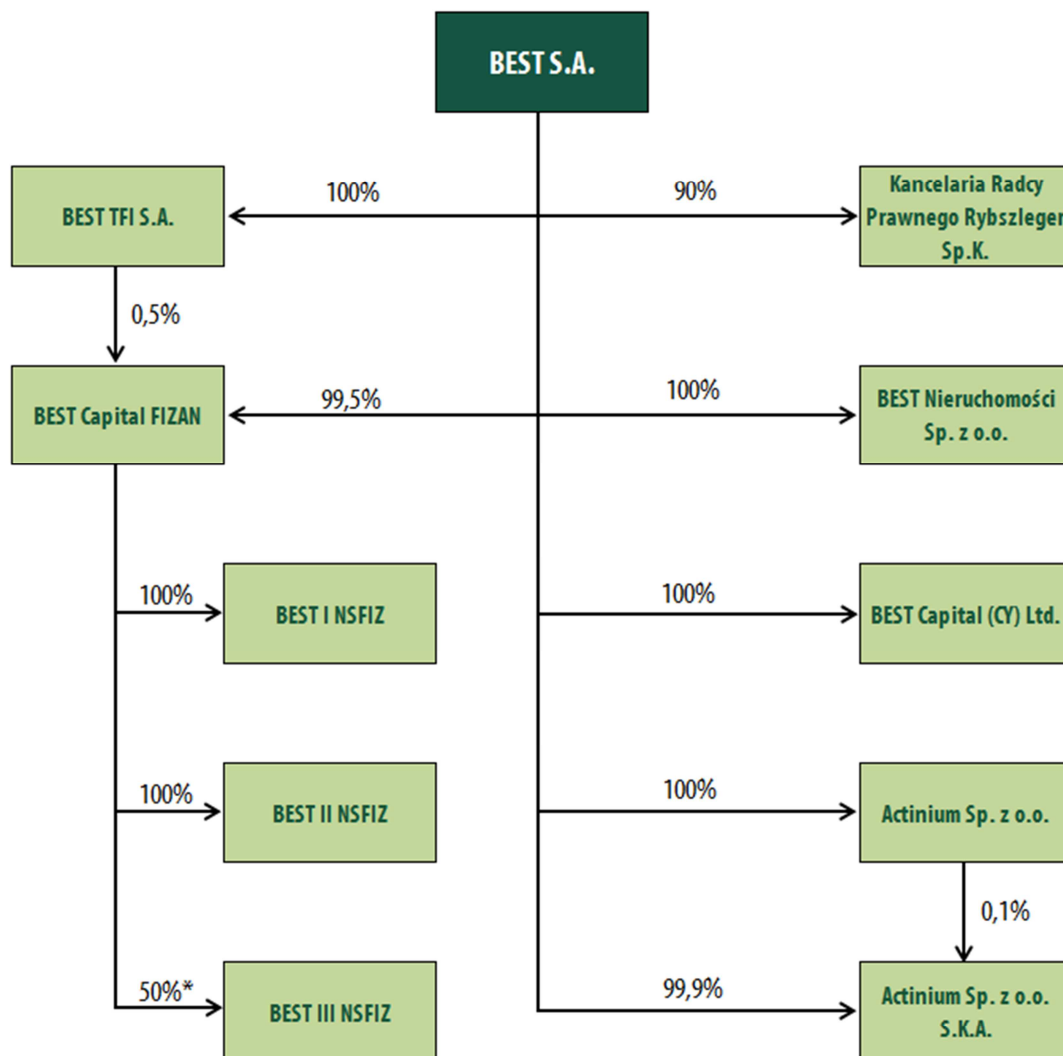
BEST S.A.

100%

BEST TFI S.A.

90%

Kancelaria Radcy Prawnego Rybszleger Sp.K.

0,5%

BEST Capital FIZAN

99,5%

100%

BEST Nieruchomości Sp. z o.o.

100%

BEST I NSFIZ

100%

BEST Capital (CY) Ltd.

100%

BEST II NSFIZ

100%

Actinium Sp. z o.o.

0,1%

50%*

BEST III NSFIZ

99,9%

Actinium Sp. z o.o. S.K.A.